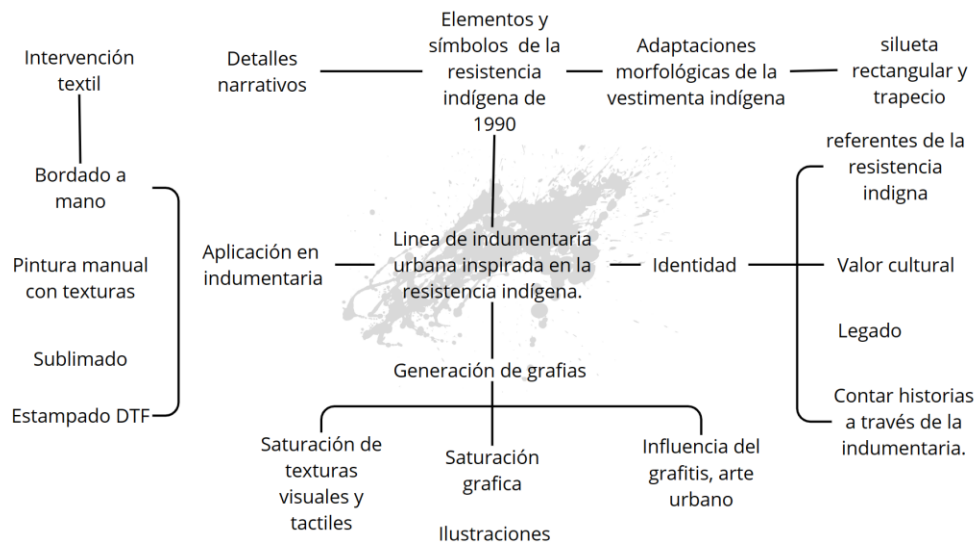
Intervención textil

Detalles narrativos

Elementos y símbolos de la resistencia indígena de 1990

Adaptaciones morfológicas de la vestimenta indígena

silueta rectangular y trapecio

Bordado a mano

Pintura manual con texturas

Sublimado

Estampado DTF

Aplicación en indumentaria

Linea de indumentaria urbana inspirada en la resistencia indígena.

Identidad

referentes de la resistencia indigna

Valor cultural

Legado

Contar historias a través de la indumentaria.

Generación de grafias

Saturación de texturas visuales y tactiles

Saturación grafica

Ilustraciones

Influencia del grafitis, arte urbano